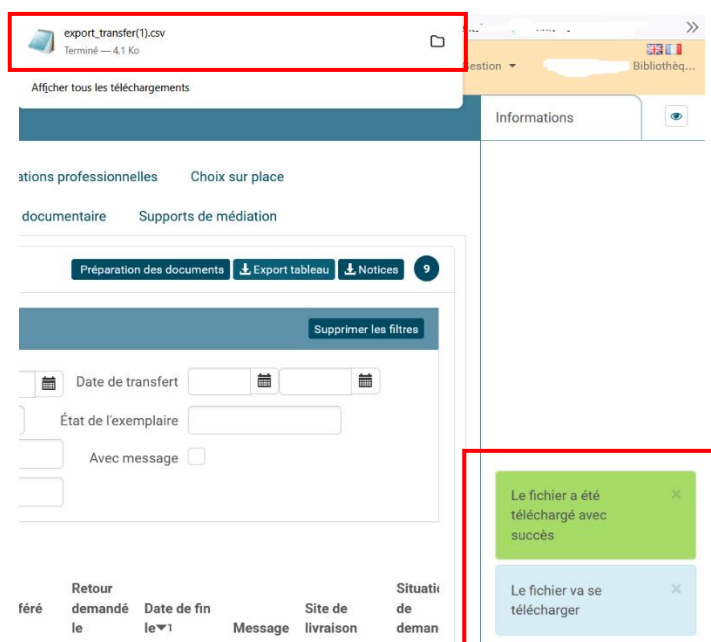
export_transfer(1).csv
Terminé — 4,1 Ko

Afficher tous les téléchargements

estion ▾

Bibliothèq...

Informations

ations professionnelles Choix sur place

documentaire Supports de médiation

Préparation des documents Export tableau Notices 9

Supprimer les filtres

Date de transfert

État de l'exemplaire

Avec message

féré

Retour demandé le

Date de fin le▼1

Message

Site de livraison

Situati de deman

Le fichier a été téléchargé avec succès ×

Le fichier va se télécharger ×